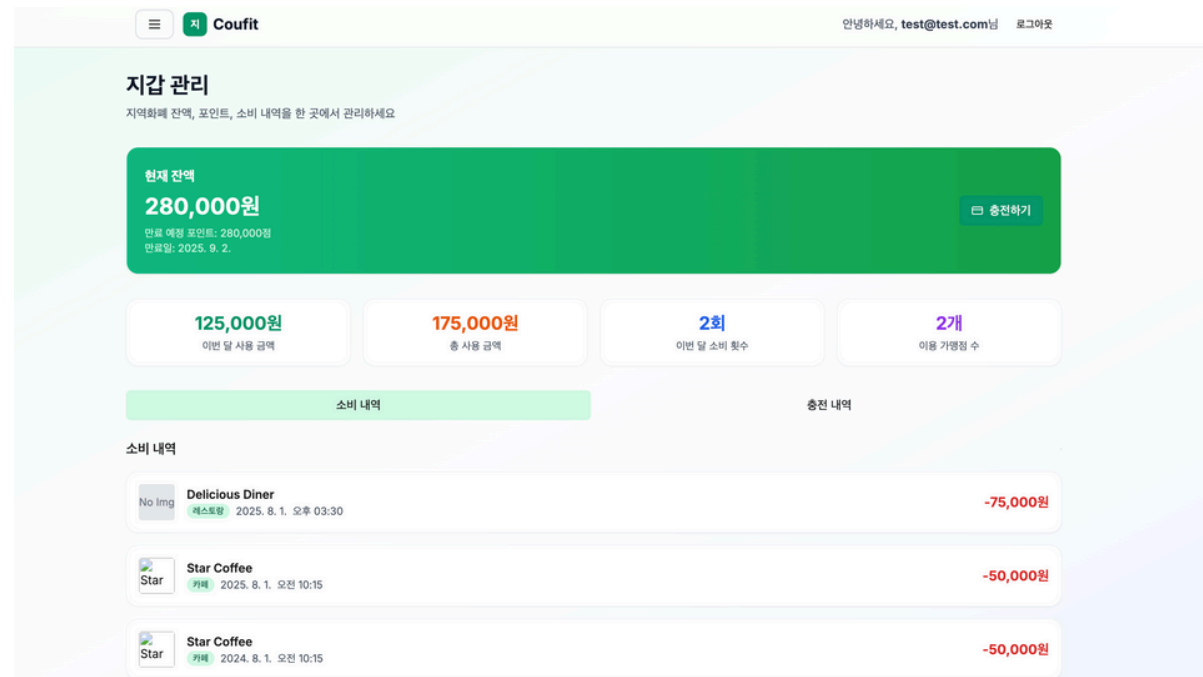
≡ 지 Coufit

안녕하세요, test@test.com님 로그아웃

지갑 관리

지역화폐 잔액, 포인트, 소비 내역을 한 곳에서 관리하세요

현재 잔액

280,000원

만료 예정 포인트: 280,000점
만료일: 2025. 9. 2.

충전하기

125,000원
이번 달 사용 금액

175,000원
총 사용 금액

2회
이번 달 소비 횟수

2개
이용 가맹점 수

소비 내역

충전 내역

소비 내역

No Img
Delicious Diner
레스토랑 2025. 8. 1. 오후 03:30
-75,000원

Star
Star Coffee
카페 2025. 8. 1. 오전 10:15
-50,000원

Star
Star Coffee
카페 2024. 8. 1. 오전 10:15
-50,000원